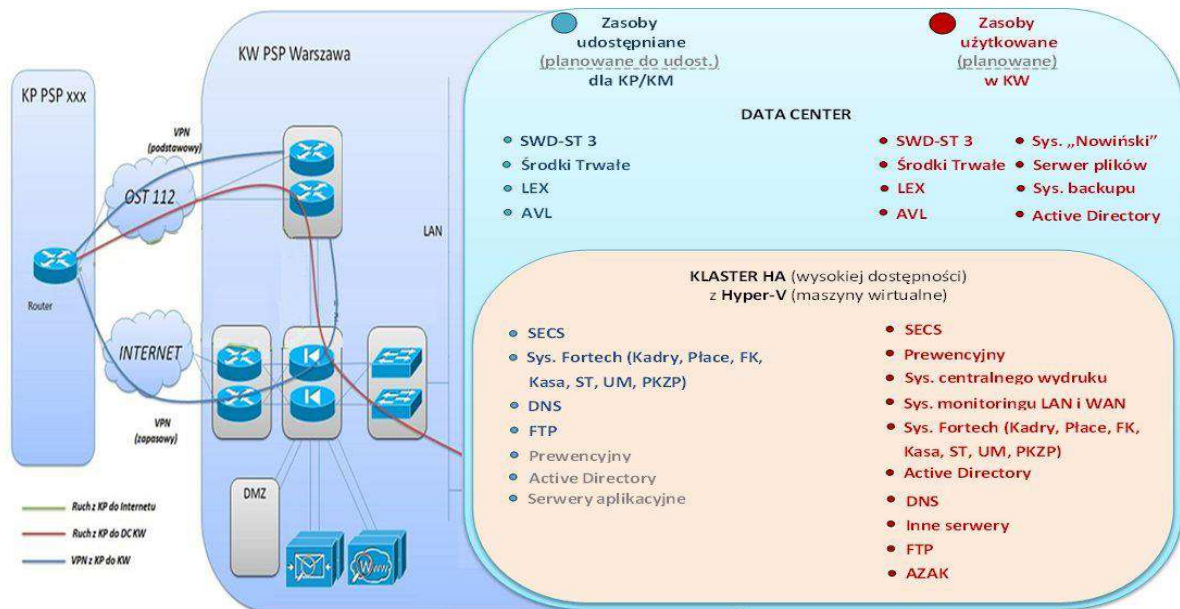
KP PSP xxx

KW PSP Warszawa

VPN (podstawowy)

OST 112

Router

INTERNET

VPN (zapasowy)

LAN

DMZ

Ruch z KP do Internetu
Ruch z KP do DC KW
VPN z KP do KW

Zasoby udostępniane (planowane do udost.) dla KP/KM

Zasoby użytkowane (planowane) w KW

DATA CENTER

SWD-ST 3
Środki Trwałe
LEX
AVL

SWD-ST 3
Środki Trwałe
LEX
AVL
Sys. „Nowiński"
Serwer plików
Sys. backupu
Active Directory

KLASTER HA (wysokiej dostępności) z Hyper-V (maszyny wirtualne)

SECS
Sys. Fortech (Kadry, Płace, FK, Kasa, ST, UM, PKZP)
DNS
FTP
Prewencyjny
Active Directory
Serwery aplikacyjne

SECS
Prewencyjny
Sys. centralnego wydruku
Sys. monitoringu LAN i WAN
Sys. Fortech (Kadry, Płace, FK, Kasa, ST, UM, PKZP)
Active Directory
DNS
Inne serwery
FTP
AZAK